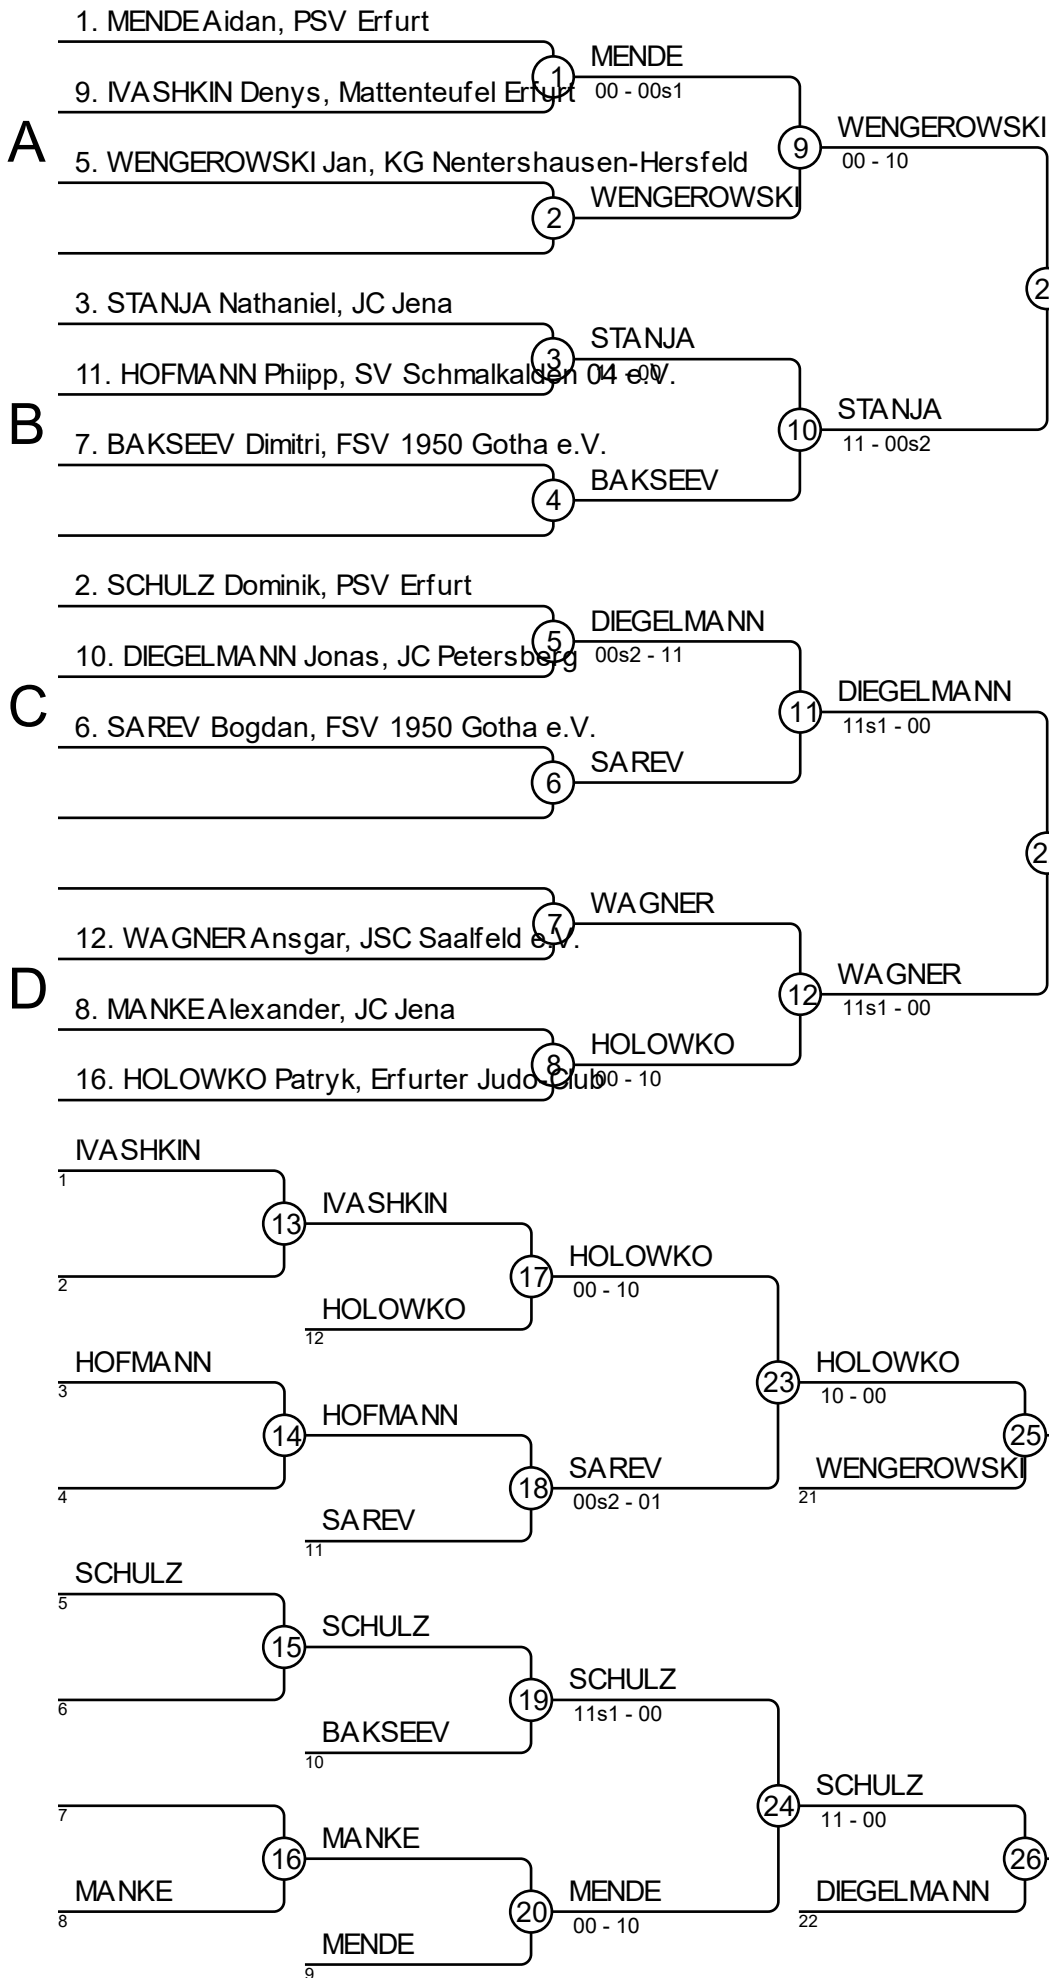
1. MENDE Aidan, PSV Erfurt
1
MENDE
00 - 00s1
9. IVASHKIN Denys, Mattenteufel Erfurt
A
9
WENGEROWSKI
00 - 10
5. WENGEROWSKI Jan, KG Nentershausen-Hersfeld
2
WENGEROWSKI
2
3. STANJA Nathaniel, JC Jena
3
STANJA
11 - 00
11. HOFMANN Phiipp, SV Schmalkalden 04 e.V.
B
10
STANJA
11 - 00s2
7. BAKSEEV Dimitri, FSV 1950 Gotha e.V.
4
BAKSEEV
2. SCHULZ Dominik, PSV Erfurt
5
DIEGELMANN
00s2 - 11
10. DIEGELMANN Jonas, JC Petersberg
C
11
DIEGELMANN
11s1 - 00
6. SAREV Bogdan, FSV 1950 Gotha e.V.
6
SAREV
2
7
WAGNER
12. WAGNER Ansgar, JSC Saalfeld e.V.
D
12
WAGNER
11s1 - 00
8. MANKE Alexander, JC Jena
8
HOLOWKO
00 - 10
16. HOLOWKO Patryk, Erfurter Judo-Club

IVASHKIN
1
13
IVASHKIN
2
17
HOLOWKO
00 - 10
HOLOWKO
12
HOFMANN
3
23
HOLOWKO
10 - 00
14
HOFMANN
25
4
18
SAREV
00s2 - 01
WENGEROWSKI
21
SAREV
11
SCHULZ
5
15
SCHULZ
6
19
SCHULZ
11s1 - 00
BAKSEEV
10
7
24
SCHULZ
11 - 00
16
MANKE
26
MANKE
8
20
MENDE
00 - 10
DIEGELMANN
22
MENDE
9